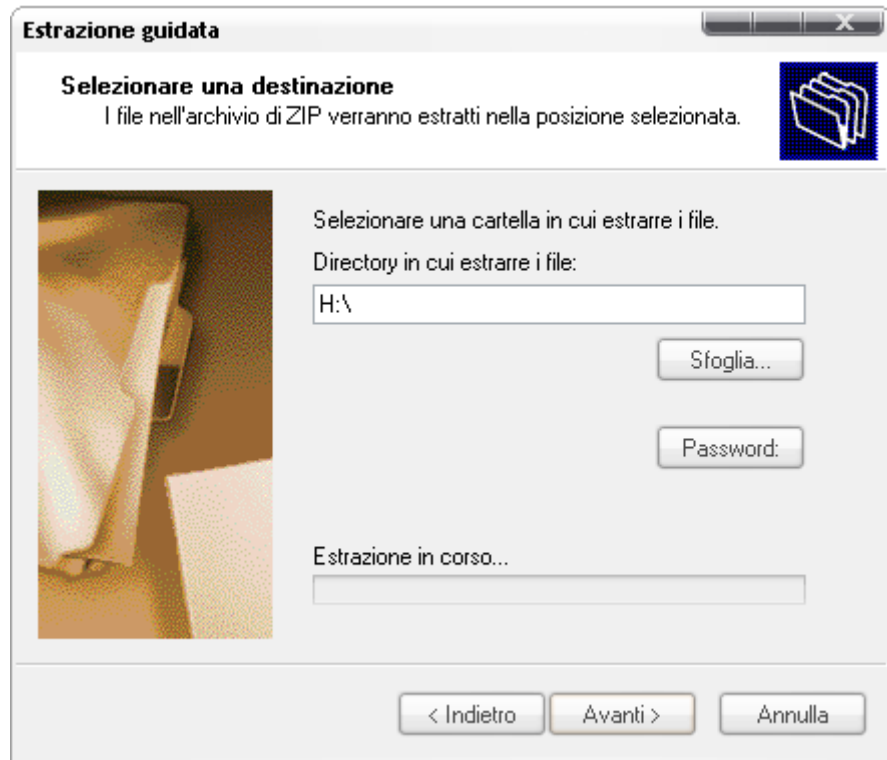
Estrazione guidata

Selezionare una destinazione
I file nell'archivio di ZIP verranno estratti nella posizione selezionata.

Selezionare una cartella in cui estrarre i file.

Directory in cui estrarre i file:

H:\

Sfoglia...

Password:

Estrazione in corso...

< Indietro

Avanti >

Annulla